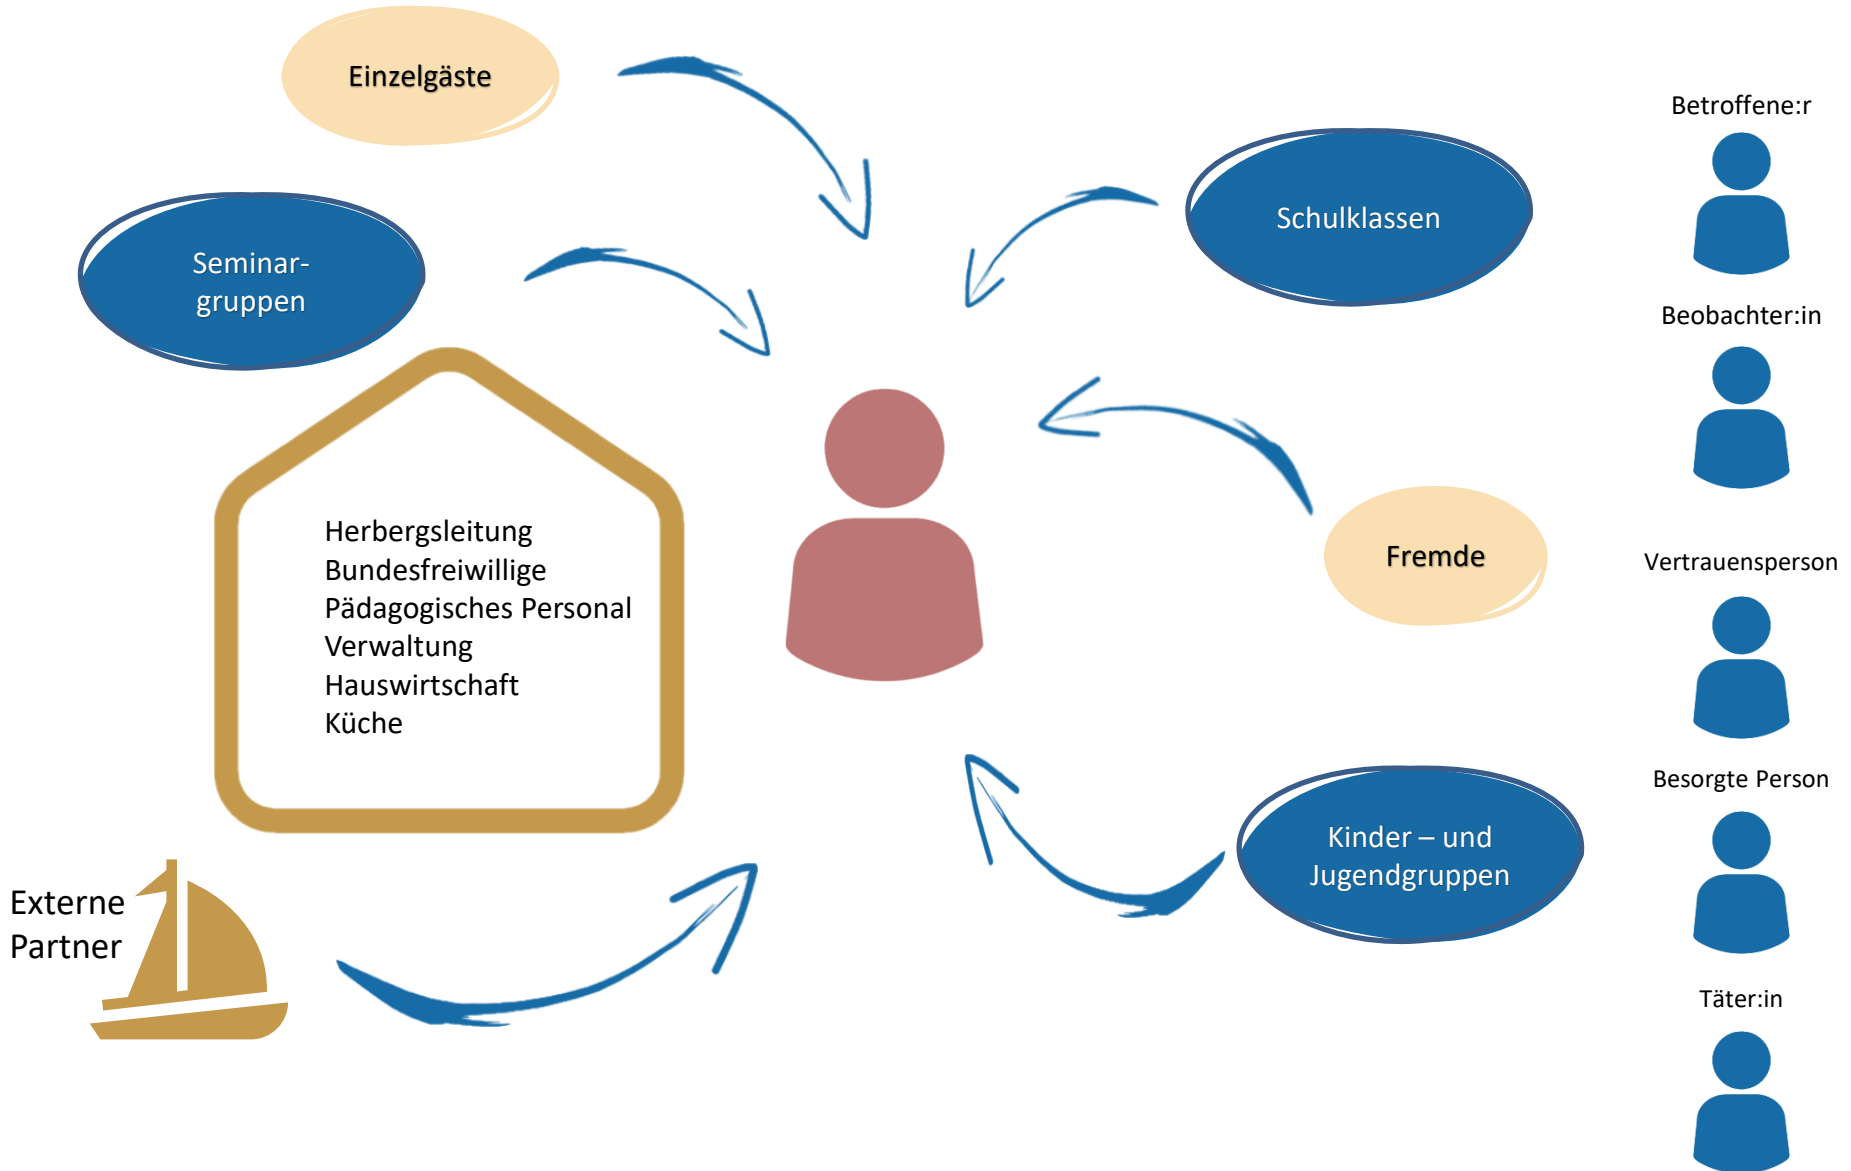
Einzelgäste

Seminargruppen

Schulklassen

Herbergsleitung
Bundesfreiwillige
Pädagogisches Personal
Verwaltung
Hauswirtschaft
Küche

Fremde

Kinder – und Jugendgruppen

Externe Partner

Betroffene:r

Beobachter:in

Vertrauensperson

Besorgte Person

Täter:in